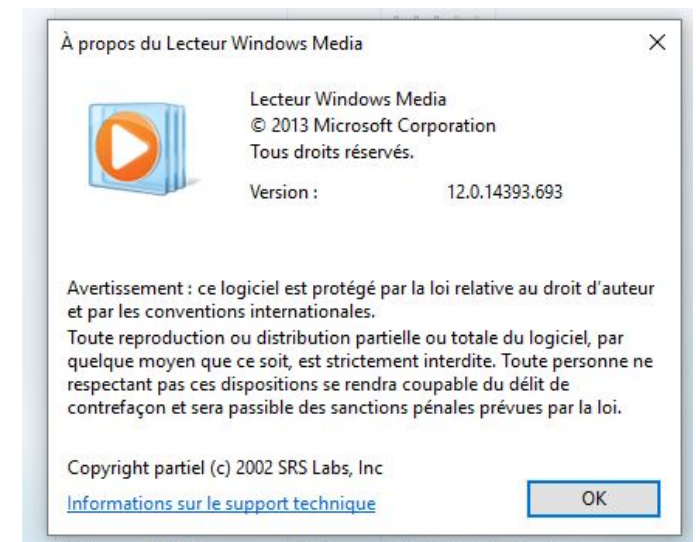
À propos du Lecteur Windows Media

×

Lecteur Windows Media
© 2013 Microsoft Corporation
Tous droits réservés.

Version : 12.0.14393.693

Avertissement : ce logiciel est protégé par la loi relative au droit d'auteur et par les conventions internationales.
Toute reproduction ou distribution partielle ou totale du logiciel, par quelque moyen que ce soit, est strictement interdite. Toute personne ne respectant pas ces dispositions se rendra coupable du délit de contrefaçon et sera passible des sanctions pénales prévues par la loi.

Copyright partiel (c) 2002 SRS Labs, Inc

Informations sur le support technique

OK